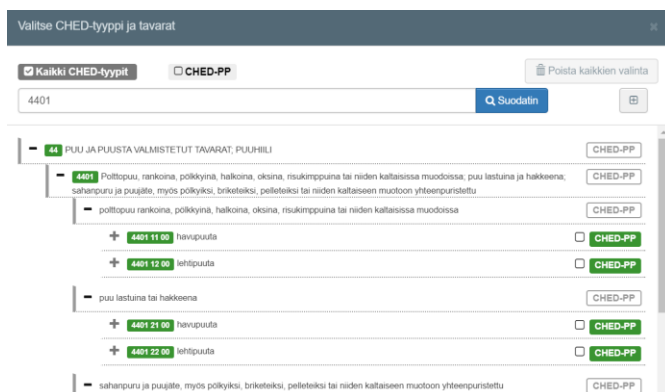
Valitse CHED-tyyppi ja tavarat

Kaikki CHED-tyypit
CHED-PP

Poista kaikkien valinta

4401

Suodatin

44 PUU JA PUUSTA VALMISTETUT TAVARAT; PUUHIILI
CHED-PP

4401 Polttopuu, rankoina, pölkkyinä, halkoina, oksina, risukimppuina tai niiden kaltaisissa muodoissa; puu lastuina ja hakkeena; sahanpuru ja puujäte, myös pölkyiksi, briketeiksi, pelleteiksi tai niiden kaltaiseen muotoon yhteenpuristettu
CHED-PP

polttopuu rankoina, pölkkyinä, halkoina, oksina, risukimppuina tai niiden kaltaisissa muodoissa
CHED-PP

4401 11 00 havupuuta
CHED-PP

4401 12 00 lehtipuuta
CHED-PP

puu lastuina tai hakkeena
CHED-PP

4401 21 00 havupuuta
CHED-PP

4401 22 00 lehtipuuta
CHED-PP

sahanpuru ja puujäte, myös pölkyiksi, briketeiksi, pelleteiksi tai niiden kaltaiseen muotoon yhteenpuristettu
CHED-PP